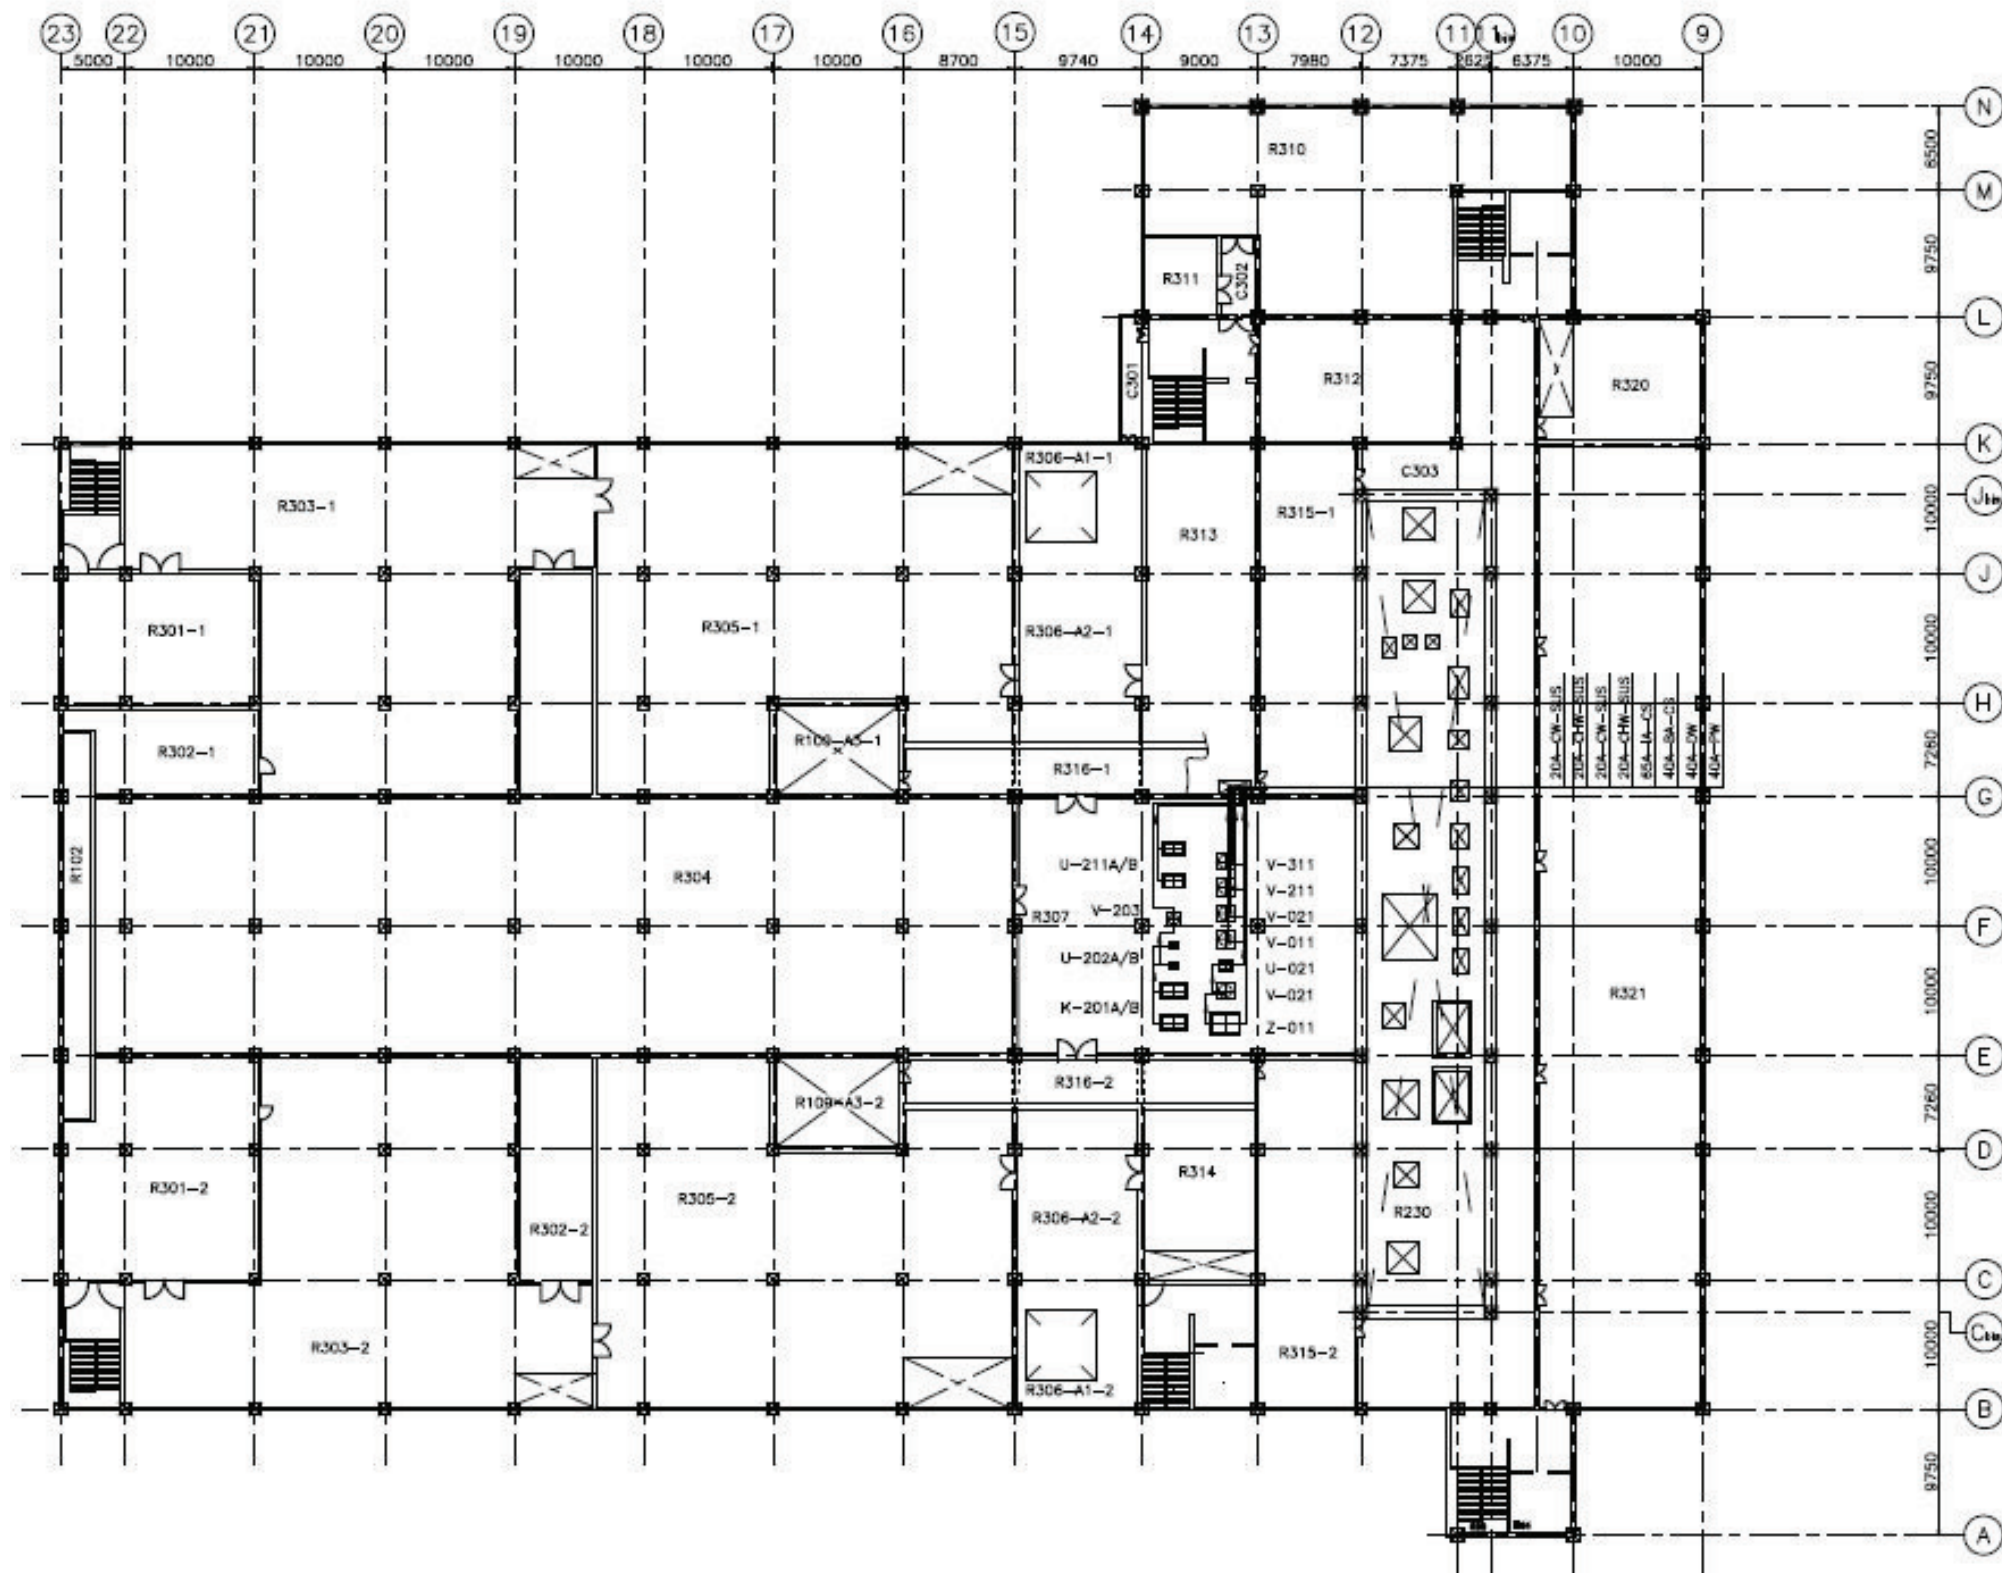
23 22 21 20 19 18 17 16 15 14 13 12 11 1bis 10 9

5000 10000 10000 10000 10000 10000 10000 8700 9740 9000 7980 7375 2625 6375 10000

N
M
L
K
Jbis
J
H
G
F
E
D
C
Cbis
B
A

8500
9750
9750
10000
10000
7260
10000
10000
7260
10000
10000
9750

R310
R311
C302
C301
R312
R320
R303-1
R306-A1-1
R313
R315-1
C303
R301-1
R305-1
R306-A2-1
R302-1
R109-A3-1
R316-1
204-CW-SUS
205-CHW-SUS
204-CW-SUS
204-CHW-SUS
65A-IA-CS
40A-SA-CS
40A-DW
40A-PW
R102
R304
U-211A/B
V-311
V-211
R307
V-203
V-021
V-011
U-202A/B
U-021
V-021
K-201A/B
Z-011
R321
R316-2
R109-A3-2
R314
R301-2
R305-2
R306-A2-2
R230
R302-2
R303-2
R315-2
R306-A1-2